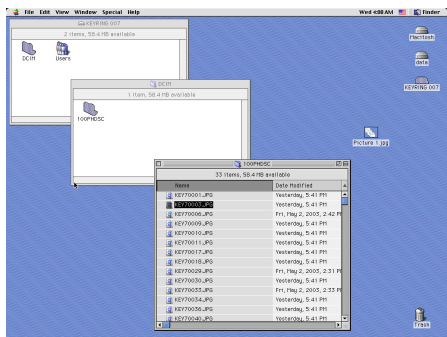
File Edit View Window Special Help

Wed 4:08 AM

Finder

KEYRING 007

2 items, 58.4 MB available

DCIM

Users

DCIM

1 item, 58.4 MB available

100PHDSC

100PHDSC

33 items, 58.4 MB available

| Name | Date Modified |
|---|---|
| KEY70001.JPG | Yesterday, 5:41 PM |
| KEY70003.JPG | Yesterday, 5:41 PM |
| KEY70006.JPG | Fri, May 2, 2003, 2:42 PM |
| KEY70009.JPG | Yesterday, 5:41 PM |
| KEY70010.JPG | Yesterday, 5:41 PM |
| KEY70011.JPG | Yesterday, 5:41 PM |
| KEY70018.JPG | Yesterday, 5:41 PM |
| KEY70029.JPG | Fri, May 2, 2003, 2:31 PM |
| KEY70030.JPG | Yesterday, 5:41 PM |
| KEY70032.JPG | Yesterday, 5:41 PM |
| KEY70033.JPG | Fri, May 2, 2003, 2:33 PM |
| KEY70034.JPG | Yesterday, 5:41 PM |
| KEY70036.JPG | Yesterday, 5:41 PM |
| KEY70040.JPG | Yesterday, 5:41 PM |

Macintosh

data

KEYRING 007

Picture 1.jpg

Trash